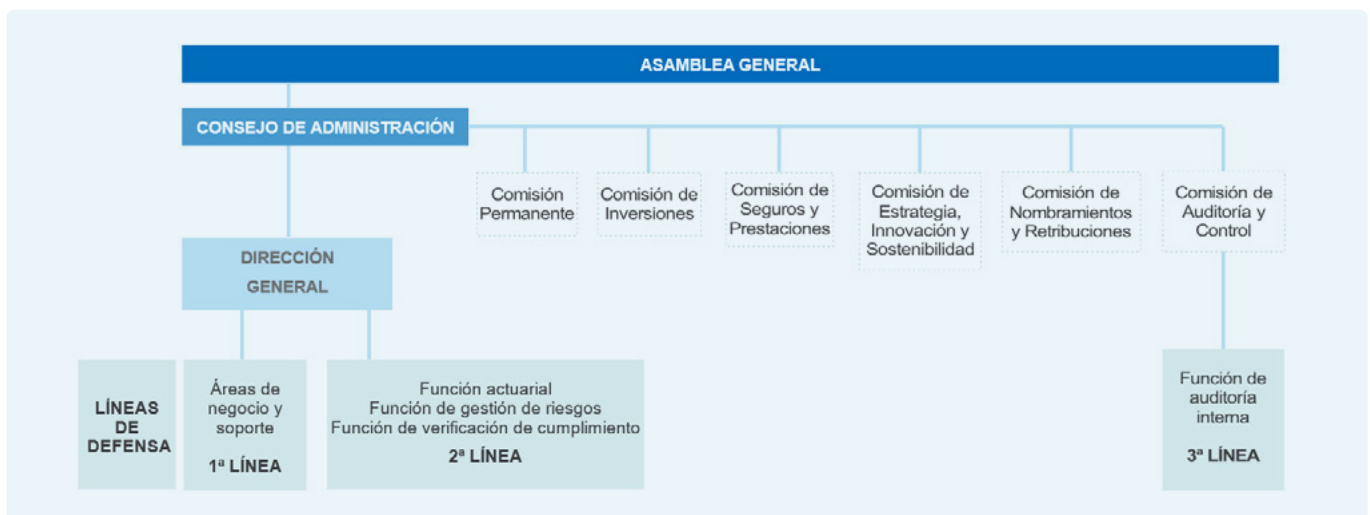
ASAMBLEA GENERAL

CONSEJO DE ADMINISTRACIÓN

Comisión Permanente

Comisión de Inversiones

Comisión de Seguros y Prestaciones

Comisión de Estrategia, Innovación y Sostenibilidad

Comisión de Nombramientos y Retribuciones

Comisión de Auditoría y Control

DIRECCIÓN GENERAL

LÍNEAS DE DEFENSA

Áreas de negocio y soporte

1ª LÍNEA

Función actuarial
Función de gestión de riesgos
Función de verificación de cumplimiento

2ª LÍNEA

Función de auditoría interna

3ª LÍNEA